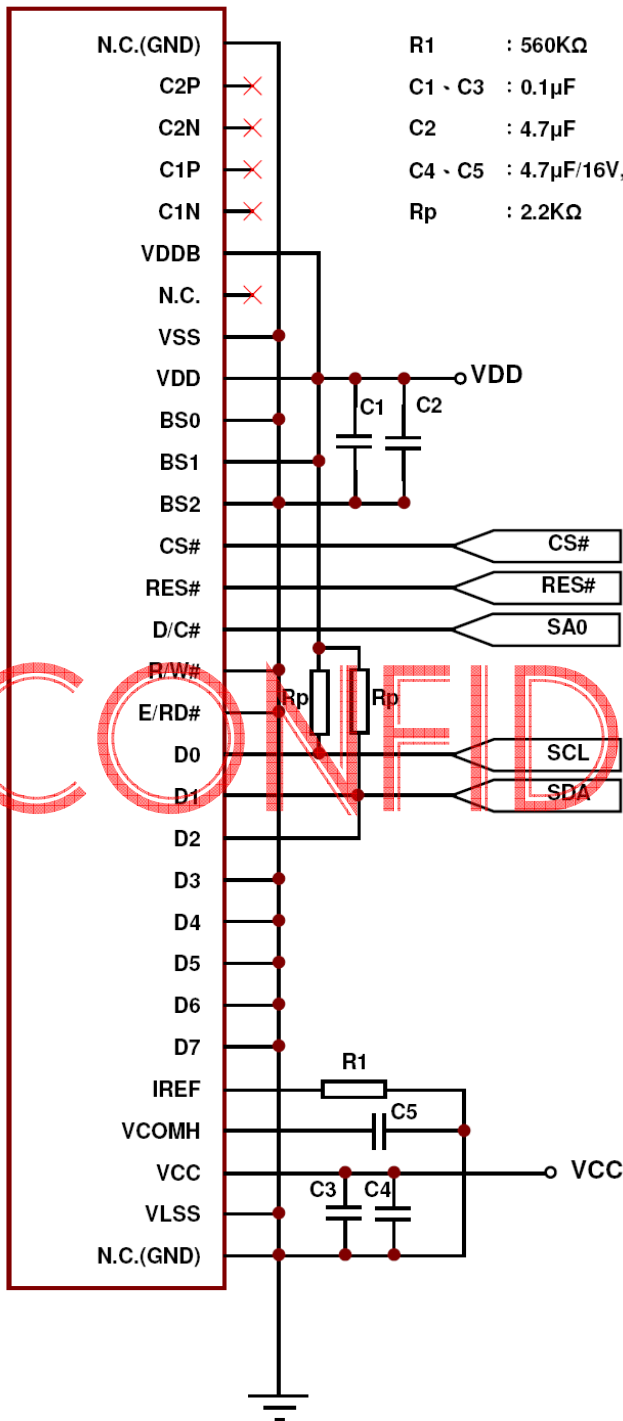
N.C.(GND)
C2P
C2N
C1P
C1N
VDDB
N.C.
VSS
VDD
BS0
BS1
BS2
CS#
RES#
D/C#
R/W#
E/RD#
D0
D1
D2
D3
D4
D5
D6
D7
IREF
VCOMH
VCC
VLSS
N.C.(GND)

R1 : 560KΩ
C1、C3 : 0.1μF
C2 : 4.7μF
C4、C5 : 4.7μF/16V,
Rp : 2.2KΩ

VDD
C1
C2
CS#
RES#
SA0
Rp
Rp
SCL
SDA
R1
C5
VCC
C3
C4

CONFID